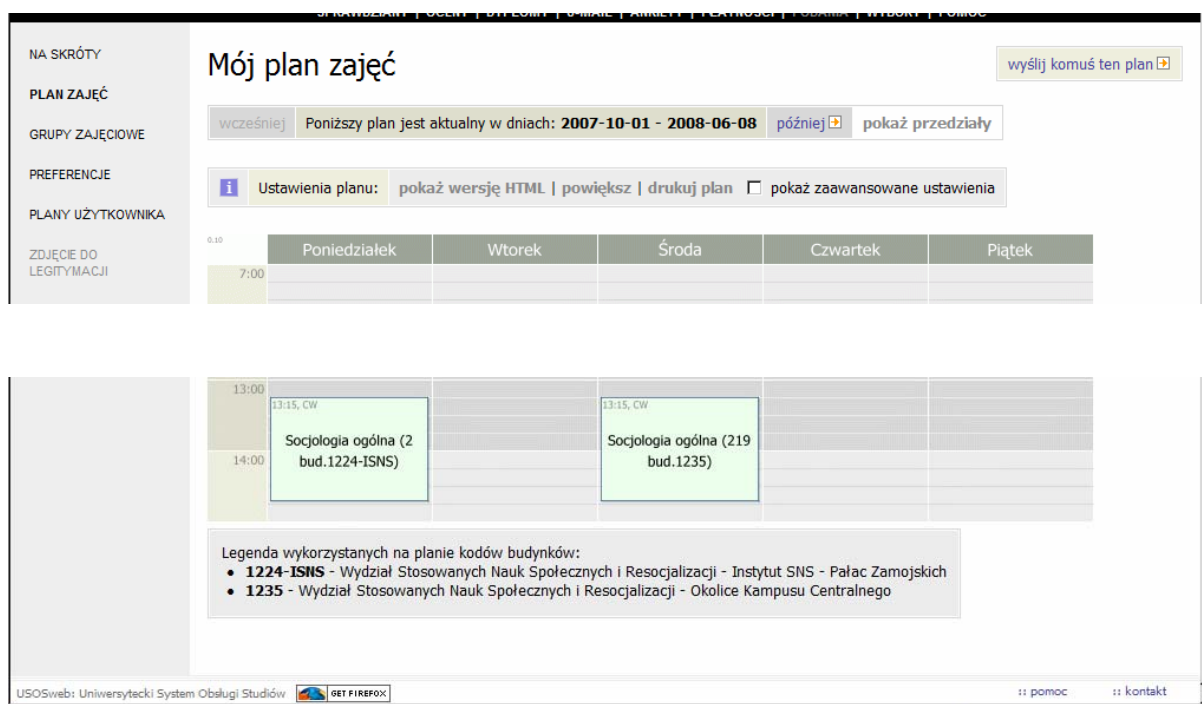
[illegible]

NA SKRÓTY

PLAN ZAJĘĆ

GRUPY ZAJĘCIOWE

PREFERENCJE

PLANY UŻYTKOWNIKA

ZDJĘCIE DO LEGITYMACJI

Mój plan zajęć

wyślij komuś ten plan

wcześniej | Poniższy plan jest aktualny w dniach: **2007-10-01 - 2008-06-08** | później | pokaż przedziały

Ustawienia planu: pokaż wersję HTML | powiększ | drukuj plan | pokaż zaawansowane ustawienia

0.10

| | Poniedziałek | Wtorek | Środa | Czwartek | Piątek |
|---|---|---|---|---|---|
| 7:00 | | | | | |

| | | | | | |
|---|---|---|---|---|---|
| 13:00 | 13:15, CW Socjologia ogólna (2 bud.1224-ISNS) | | 13:15, CW Socjologia ogólna (219 bud.1235) | | |
| 14:00 | | | | | |

Legenda wykorzystanych na planie kodów budynków:
• **1224-ISNS** - Wydział Stosowanych Nauk Społecznych i Resocjalizacji - Instytut SNS - Pałac Zamojskich
• **1235** - Wydział Stosowanych Nauk Społecznych i Resocjalizacji - Okolice Kampusu Centralnego

USOSweb: Uniwersytecki System Obsługi Studiów GET FIREFOX :: pomoc :: kontakt